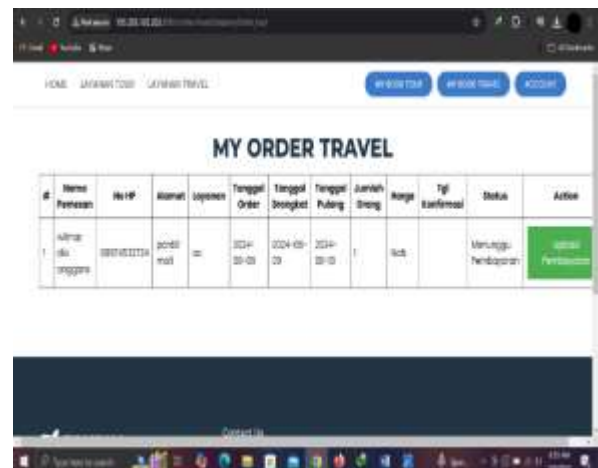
HOME LAYANAN TOUR LAYANAN TRAVEL

MY BOOK TOUR MY BOOK TRAVEL ACCOUNT

MY ORDER TRAVEL

| # | Nama Pemesan | No HP | Alamat | Layanan | Tanggal Order | Tanggal Berangkat | Tanggal Pulang | Jumlah Orang | Harga | Tgl Konfirmasi | Status | Action |
|---|---|---|---|---|---|---|---|---|---|---|---|---|
| 1 | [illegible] | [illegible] | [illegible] | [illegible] | 2024-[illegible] | 2024-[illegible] | 2024-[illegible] | 1 | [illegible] | | Menunggu Pembayaran | Upload Pembayaran |

Contact Us